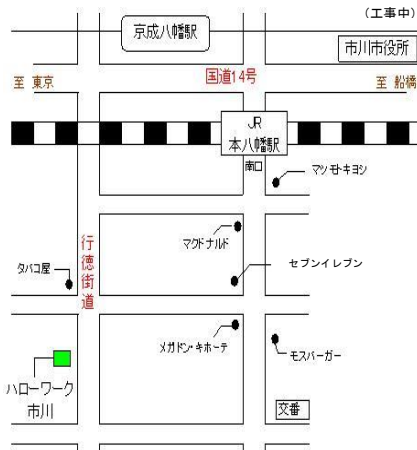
（工事中）

京成八幡駅

市川市役所

至 東京

国道14号

至 船橋

JR
本八幡駅

南口

マツモトキヨシ

マクドナルド

セブンイレブン

タバコ屋

行徳街道

メガドン・キホーテ

モスバーガー

ハローワーク
市川

交番